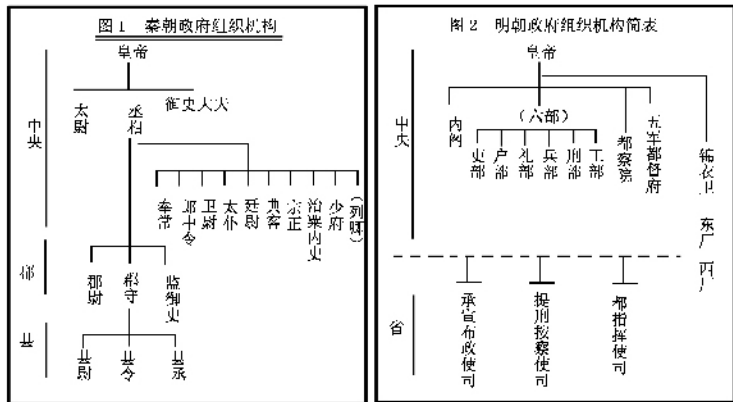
图1 秦朝政府组织机构

皇帝

中央

太尉

丞相

御史大夫

奉常

郎中令

卫尉

太仆

廷尉

典客

宗正

治粟内史

少府

(列卿)

郡

郡尉

郡守

监御史

县

县尉

县令

县丞

图2 明朝政府组织机构简表

皇帝

中央

内阁

(六部)

吏部

户部

礼部

兵部

刑部

工部

都察院

五军都督府

锦衣卫

东厂

西厂

省

承宣布政使司

提刑按察使司

都指挥使司